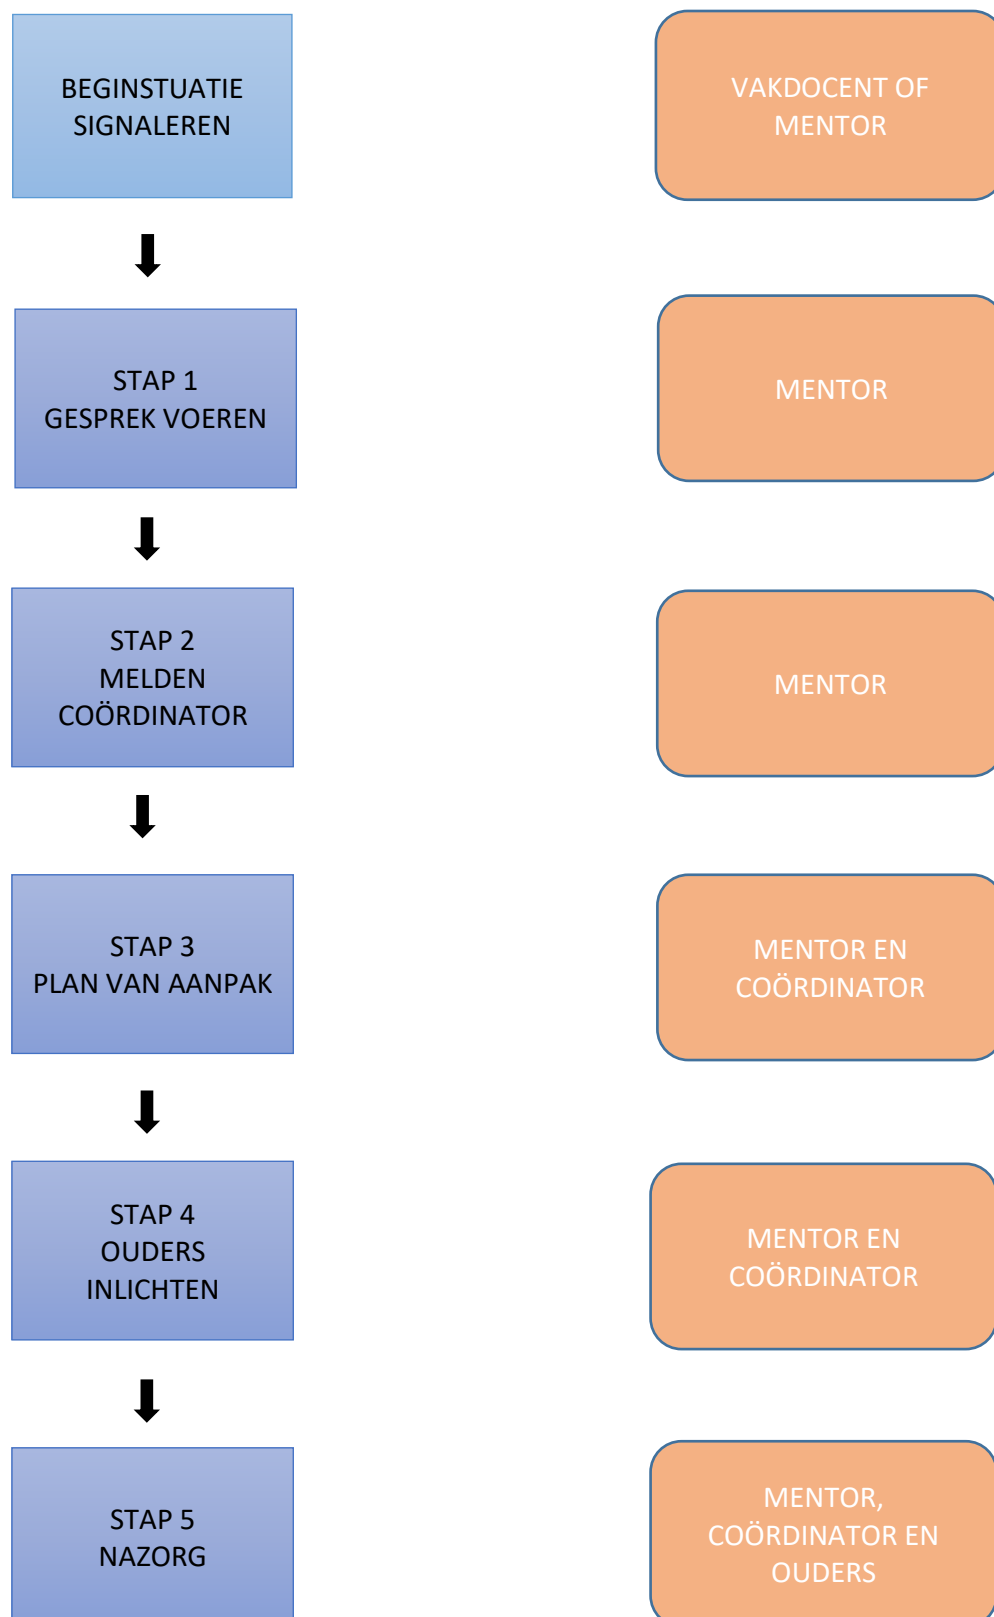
BEGINSTUATIE SIGNALEREN

VAKDOCENT OF MENTOR

STAP 1
GESPREK VOEREN

MENTOR

STAP 2
MELDEN COÖRDINATOR

MENTOR

STAP 3
PLAN VAN AANPAK

MENTOR EN COÖRDINATOR

STAP 4
OUDERS INLICHTEN

MENTOR EN COÖRDINATOR

STAP 5
NAZORG

MENTOR, COÖRDINATOR EN OUDERS